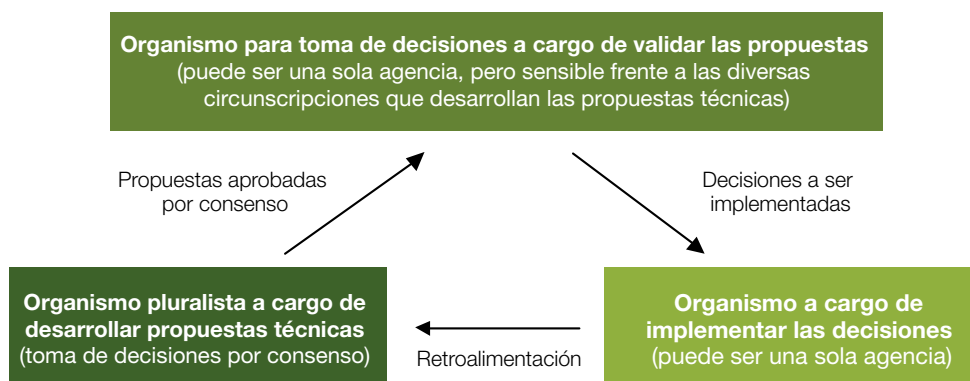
Organismo para toma de decisiones a cargo de validar las propuestas
(puede ser una sola agencia, pero sensible frente a las diversas circunscripciones que desarrollan las propuestas técnicas)

Propuestas aprobadas por consenso

Decisiones a ser implementadas

Organismo pluralista a cargo de desarrollar propuestas técnicas
(toma de decisiones por consenso)

Retroalimentación

Organismo a cargo de implementar las decisiones
(puede ser una sola agencia)